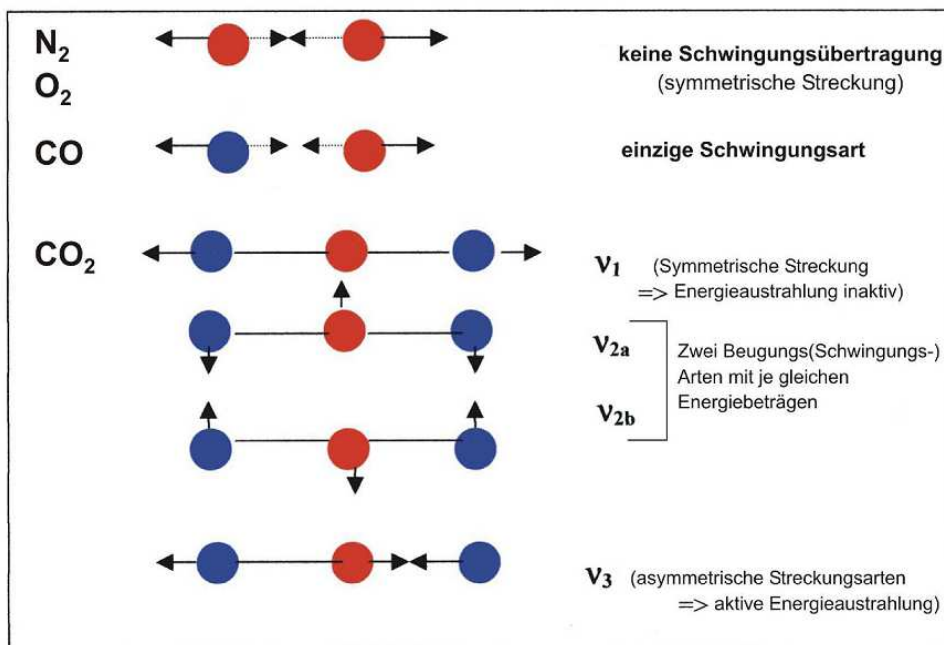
$N_2$
$O_2$

keine Schwingungsübertragung
(symmetrische Streckung)

CO

einzige Schwingungsart

$CO_2$

$\nu_1$ (Symmetrische Streckung => Energieaustrahlung inaktiv)

$\nu_{2a}$

$\nu_{2b}$

Zwei Beugungs(Schwingungs-) Arten mit je gleichen Energiebeträgen

$\nu_3$ (asymmetrische Streckungsarten => aktive Energieaustrahlung)